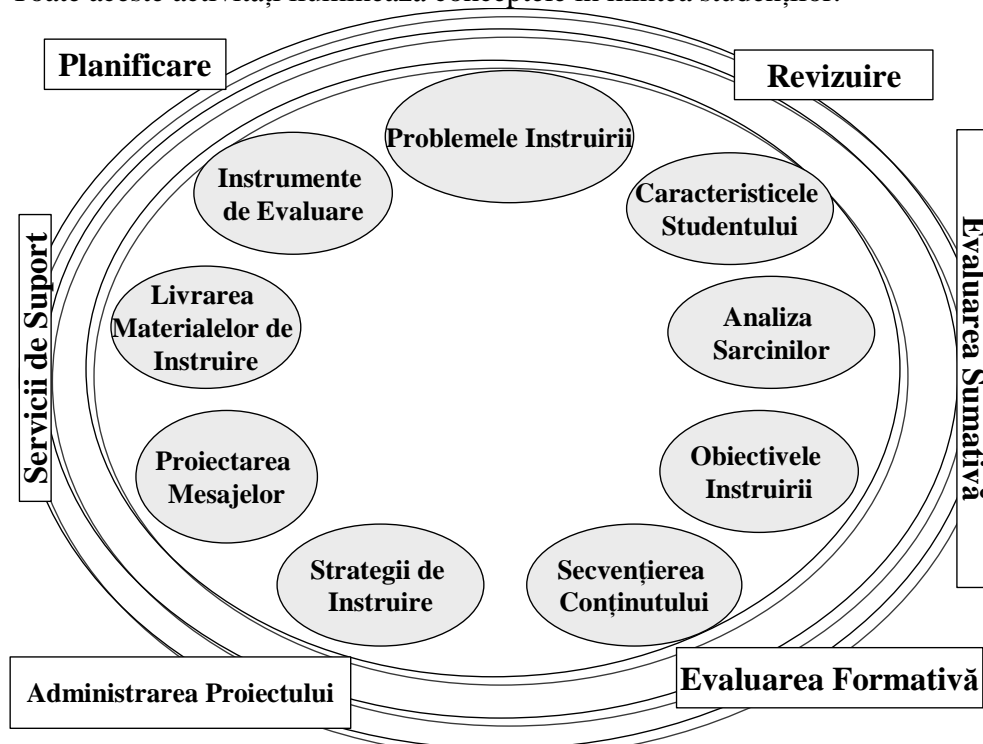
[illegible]

Planificare

Revizuire

Problemele Instruirii

Instrumente de Evaluare

Caracteristicele Studentului

Servicii de Suport

Evaluarea Sumativă

Livrarea Materialelor de Instruire

Analiza Sarcinilor

Proiectarea Mesajelor

Obiectivele Instruirii

Strategii de Instruire

Secvențierea Conținutului

Administrarea Proiectului

Evaluarea Formativă